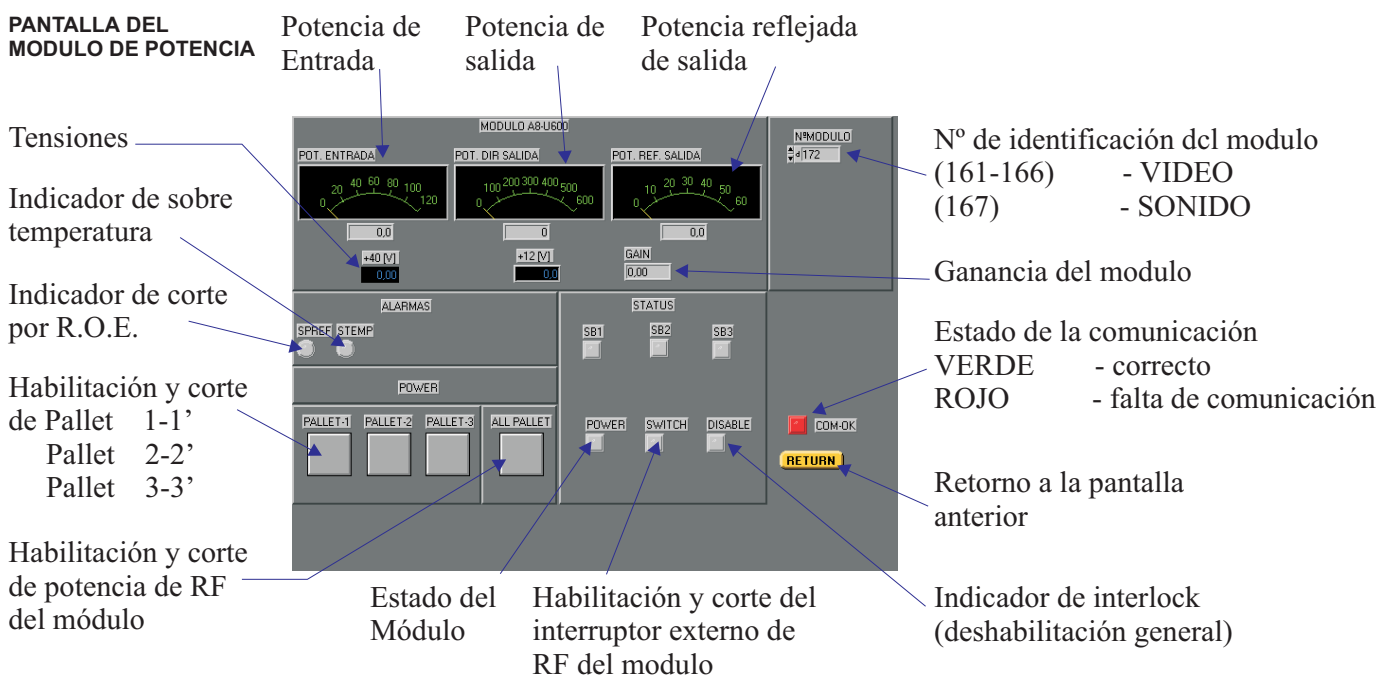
PANTALLA DEL MODULO DE POTENCIA

Potencia de Entrada

Potencia de salida

Potencia reflejada de salida

MODULO A8-U600

POT. ENTRADA
0 20 40 60 80 100 120
0,0

POT. DIR SALIDA
0 100 200 300 400 500 600
0

POT. REF. SALIDA
0 10 20 30 40 50 60
0,0

NºMODULO
172

Nº de identificación dcl modulo
(161-166) - VIDEO
(167) - SONIDO

Tensiones

+40 [V]
0,00

+12 [V]
0,0

GAIN
0,00

Indicador de sobre temperatura

Ganancia del modulo

Indicador de corte por R.O.E.

ALARMAS
SPREF STEMP

STATUS
SB1 SB2 SB3

Estado de la comunicación
VERDE - correcto
ROJO - falta de comunicación

POWER

Habilitación y corte de Pallet 1-1'
Pallet 2-2'
Pallet 3-3'

PALLET-1 PALLET-2 PALLET-3 ALL PALLET

POWER SWITCH DISABLE

COM-OK

RETURN

Retorno a la pantalla anterior

Habilitación y corte de potencia de RF del módulo

Estado del Módulo

Habilitación y corte del interruptor externo de RF del modulo

Indicador de interlock (deshabilitación general)